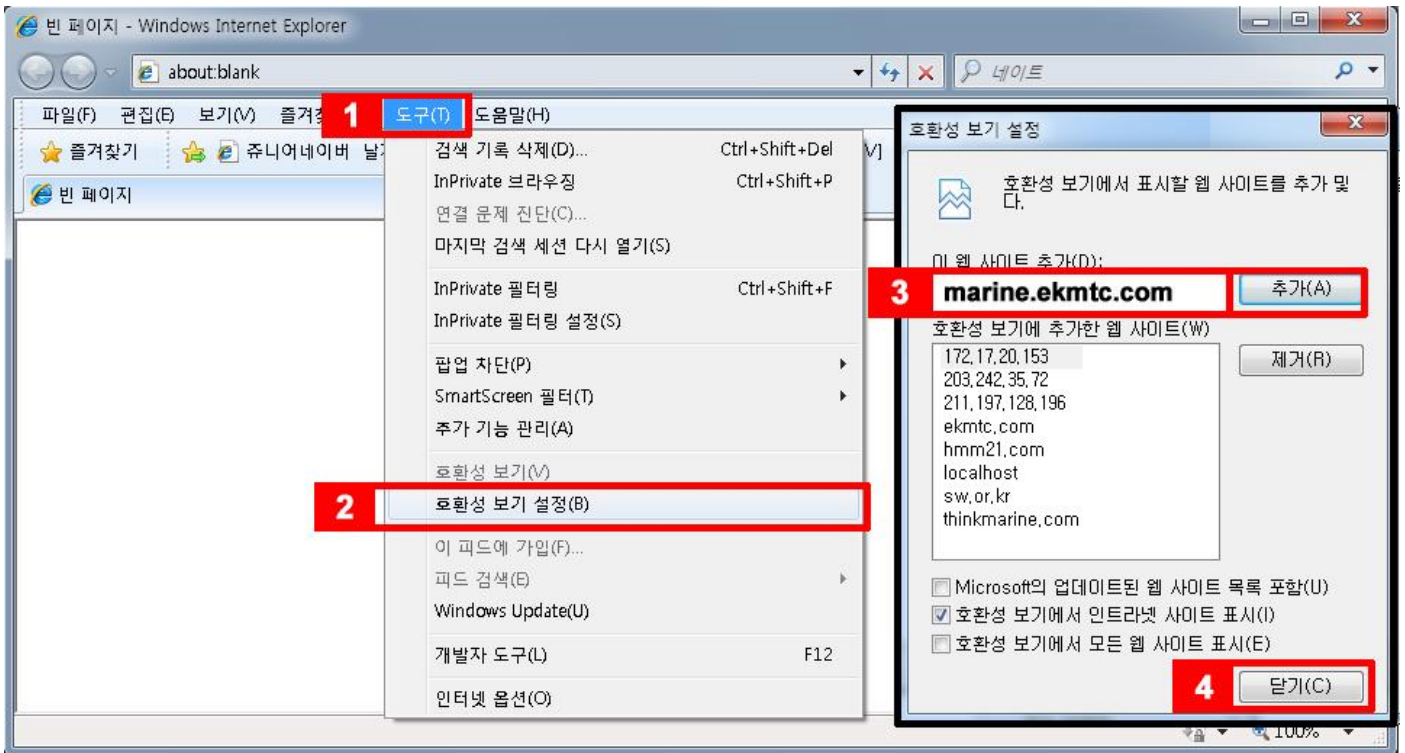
빈 페이지 - Windows Internet Explorer

about:blank

네이트

파일(F) 편집(E) 보기(V) 즐겨찾 1 도구(T) 도움말(H)

즐겨찾기 쥬니어네이버 날

빈 페이지

검색 기록 삭제(D)... Ctrl+Shift+Del
InPrivate 브라우징 Ctrl+Shift+P
연결 문제 진단(C)...
마지막 검색 세션 다시 열기(S)

InPrivate 필터링 Ctrl+Shift+F
InPrivate 필터링 설정(S)

팝업 차단(P)
SmartScreen 필터(T)
추가 기능 관리(A)

호환성 보기(V)
2 호환성 보기 설정(B)

이 피드에 가입(F)...
피드 검색(E)
Windows Update(U)

개발자 도구(L) F12

인터넷 옵션(O)

호환성 보기 설정

호환성 보기에서 표시할 웹 사이트를 추가 및 제거할 수 있습니다.

이 웹 사이트 추가(D):

3 marine.ekmtc.com 추가(A)

호환성 보기에 추가한 웹 사이트(W)

172,17,20,153
203,242,35,72
211,197,128,196
ekmtc,com
hmm21,com
localhost
sw,or,kr
thinkmarine,com

제거(R)

Microsoft의 업데이트된 웹 사이트 목록 포함(U)
호환성 보기에서 인트라넷 사이트 표시(I)
호환성 보기에서 모든 웹 사이트 표시(E)

4 닫기(C)

100%